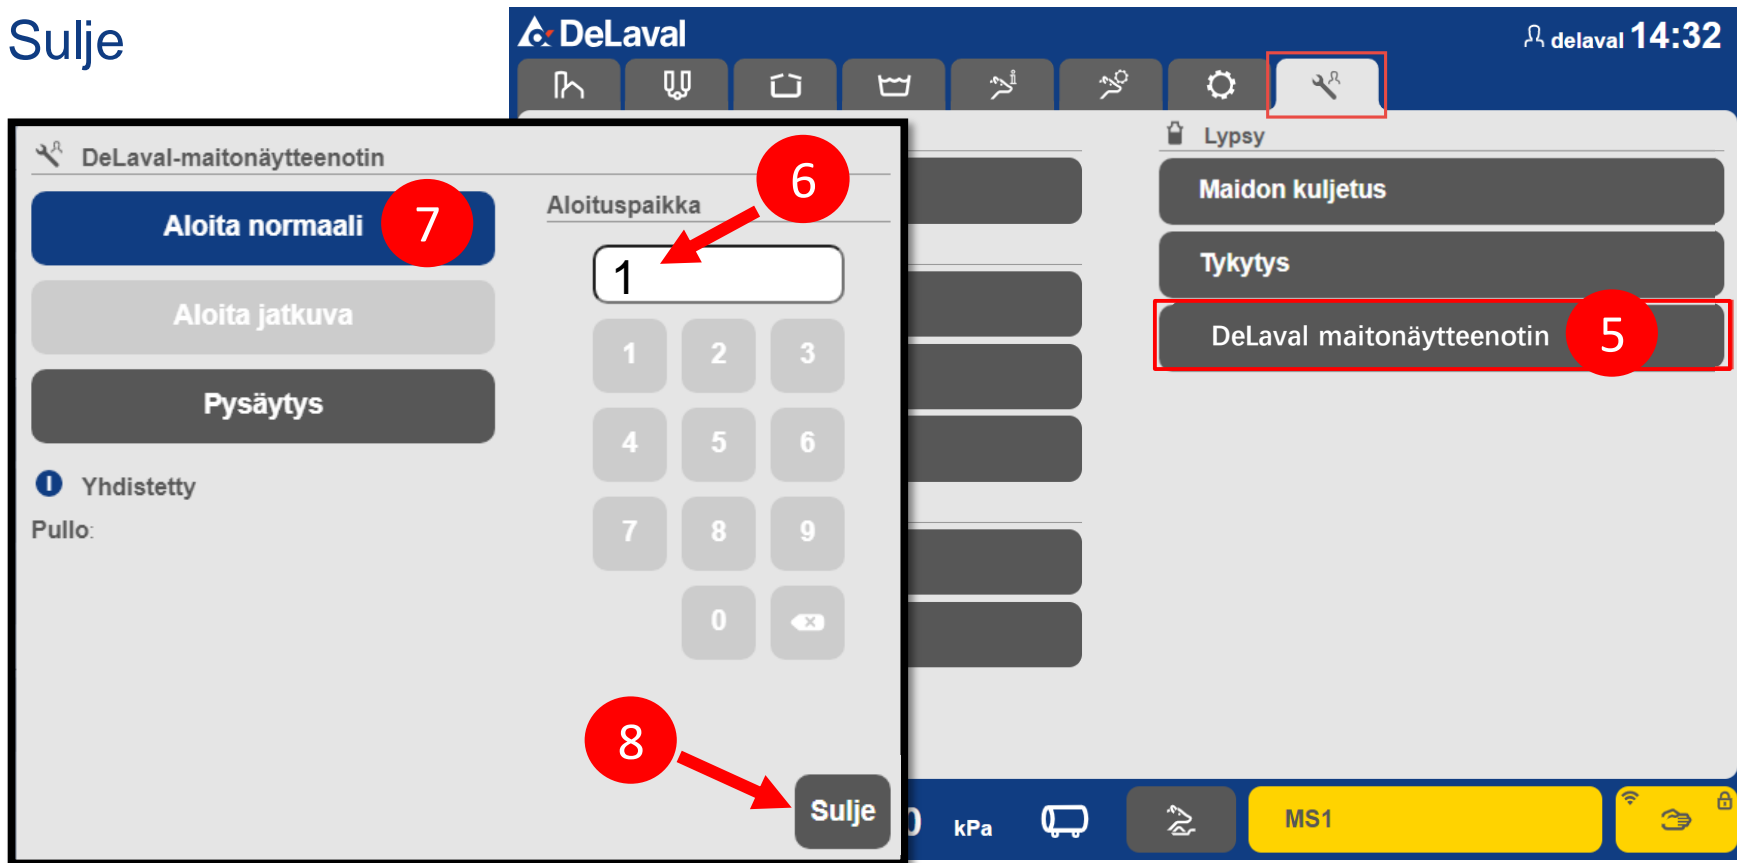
Sulje

DeLaval

delaval 14:32

Lypsy

Maidon kuljetus

Tykytys

DeLaval maitonäytteenotin

5

DeLaval-maitonäytteenotin

Aloita normaali

7

Aloita jatkuva

Pysäytys

Aloituspaikka

6

1

| 1 | 2 | 3 |
|---|---|---|
| 4 | 5 | 6 |
| 7 | 8 | 9 |
|  | 0 |  |

Yhdistetty

Pullo:

8

Sulje

kPa

MS1